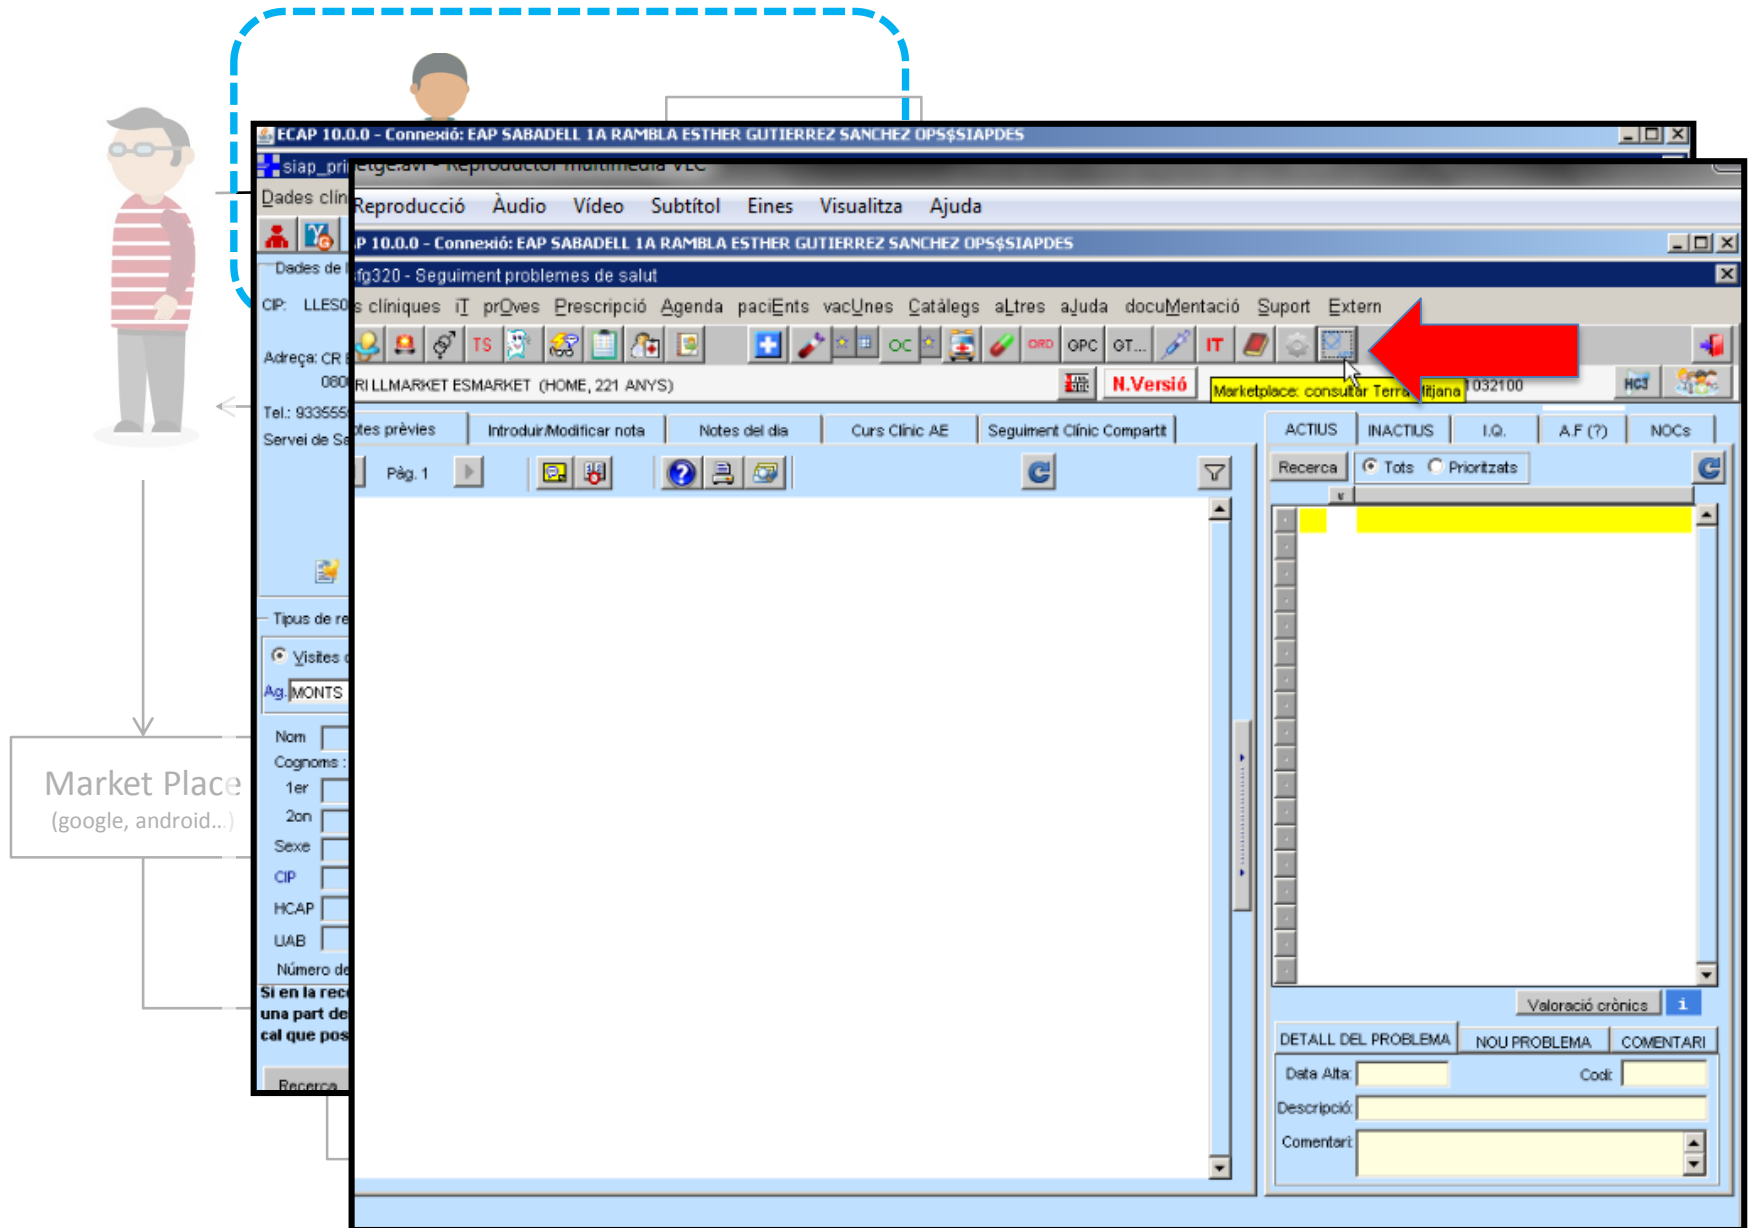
ECAP 10.0.0 - Connexió: EAP SABADELL 1A RAMBLA ESTHER GUTIERREZ SANCHEZ OPS$SIAPDES

siap_pri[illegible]etge.avi - Reproductor multimèdia VLC

Dades clín

Reproducció Àudio Vídeo Subtítol Eines Visualitza Ajuda

P 10.0.0 - Connexió: EAP SABADELL 1A RAMBLA ESTHER GUTIERREZ SANCHEZ OPS$SIAPDES

fg320 - Seguiment problemes de salut

s clíniques iT prOves Prescripció Agenda paciEnts vacUnes Catàlegs aLtres aJuda docuMentació Suport Extern

TS OC ORD OPC GT... IT

Dades de

CIP: LLESO

RI LLMARKET ESMARKET (HOME, 221 ANYS)

N.Versió

Marketplace: consultar Terra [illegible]itjana

032100

HC3

Adreça: CR

080

Tel.: 933555

Servei de Sa

tes prèvies Introduir/Modificar nota Notes del dia Curs Clínic AE Seguiment Clínic Compartit

ACTIUS INACTIUS I.Q. A.F (?) NOCs

Pàg. 1

Recerca Tots Prioritzats

Tipus de re

Visites

Ag. MONTS

Nom

Cognoms :

1er

2on

Sexe

CIP

HCAP

UAB

Número de

Si en la rec

una part de

cal que pos

Recerca

Valoració crònics

DETALL DEL PROBLEMA NOU PROBLEMA COMENTARI

Data Alta: Codi:

Descripció:

Comentari:

Market Place
(google, android...)